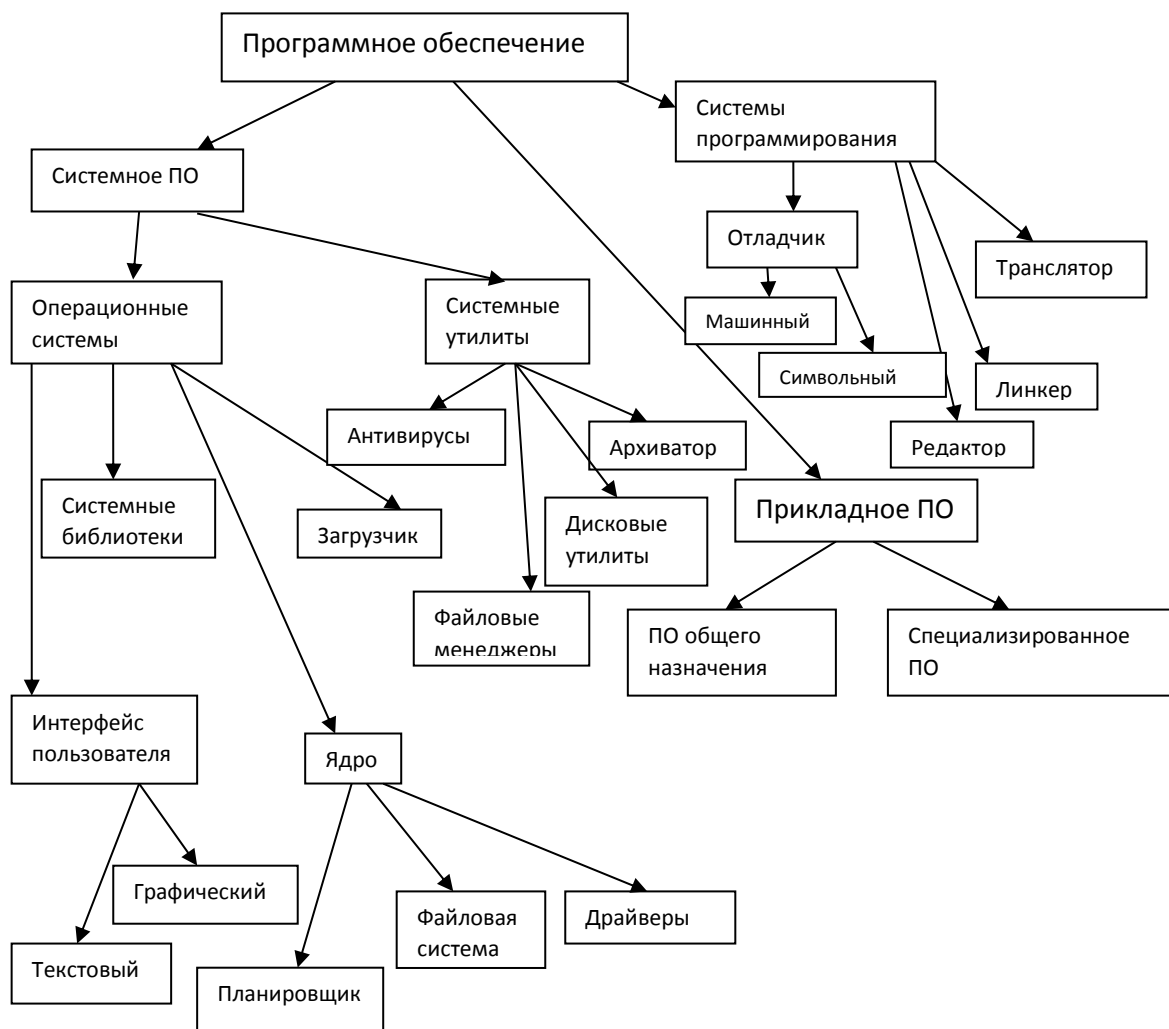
Программное обеспечение

Системное ПО

Системы программирования

Отладчик

Транслятор

Машинный

Символьный

Линкер

Редактор

Операционные системы

Системные утилиты

Антивирусы

Архиватор

Системные библиотеки

Загрузчик

Дисковые утилиты

Прикладное ПО

Файловые менеджеры

ПО общего назначения

Специализированное ПО

Интерфейс пользователя

Ядро

Графический

Файловая система

Драйверы

Текстовый

Планировщик